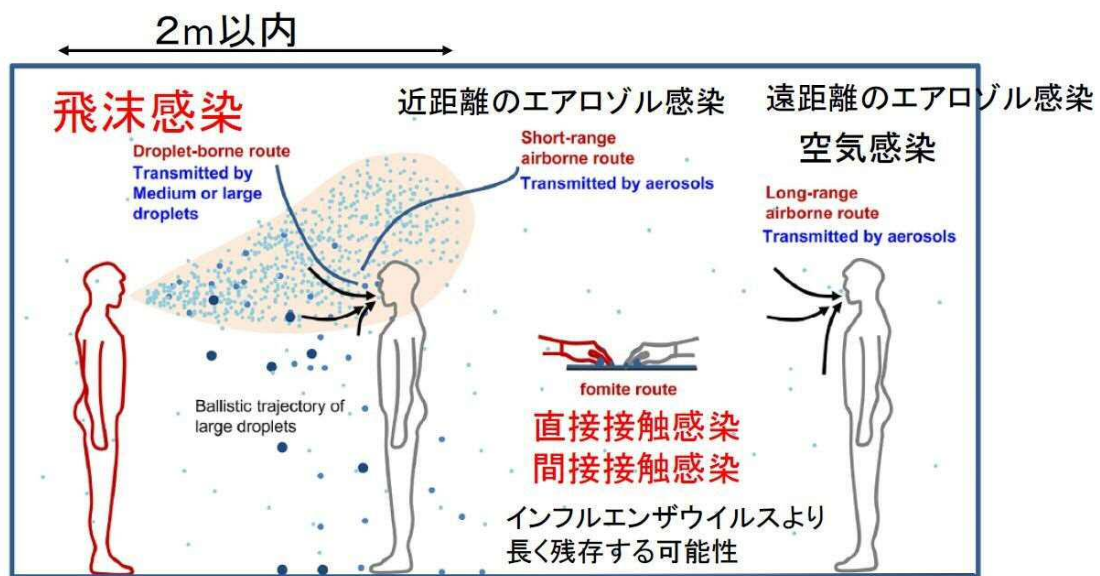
2m以内

飛沫感染

Droplet-borne route
Transmitted by Medium or large droplets

近距離のエアロゾル感染

Short-range airborne route
Transmitted by aerosols

遠距離のエアロゾル感染
空気感染

Long-range airborne route
Transmitted by aerosols

Ballistic trajectory of large droplets

fomite route

直接接触感染
間接接触感染

インフルエンザウイルスより
長く残存する可能性